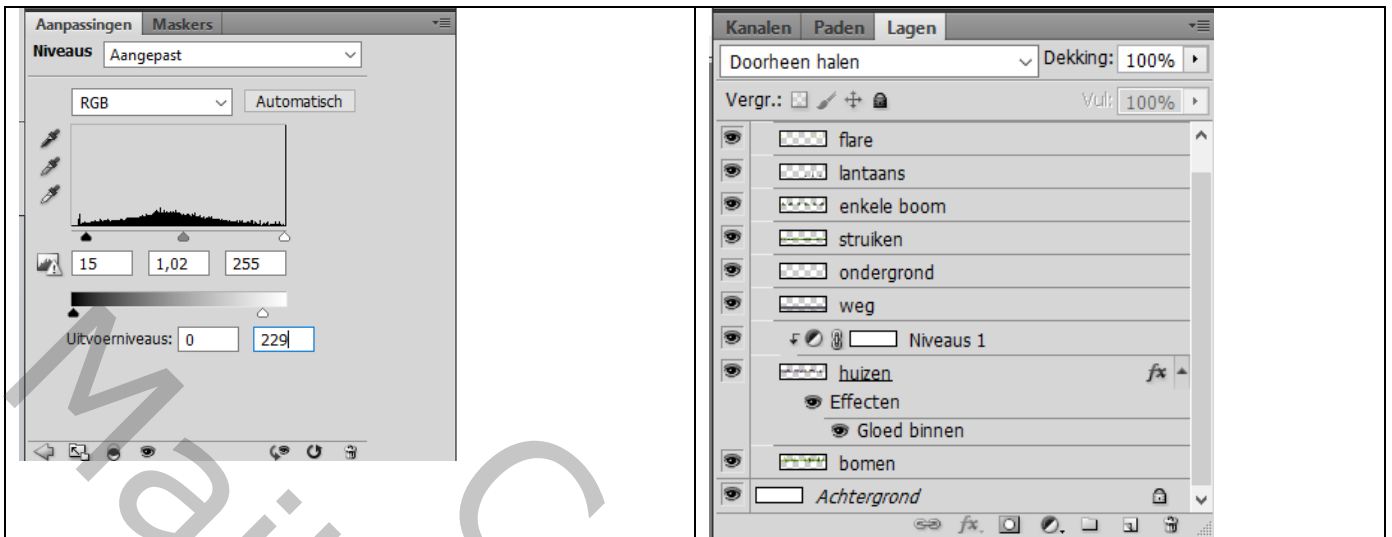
Aanpassingen Maskers

Niveaus Aangepast

RGB Automatisch

15 1,02 255

Uitvoerniveaus: 0 229

Kanalen Paden Lagen

Doorheen halen Dekking: 100%

Vergr.: Vul: 100%

flare

lantaans

enkele boom

struiken

ondergrond

weg

Niveaus 1

huizen

Effecten

Gloed binnen

bomen

Achtergrond